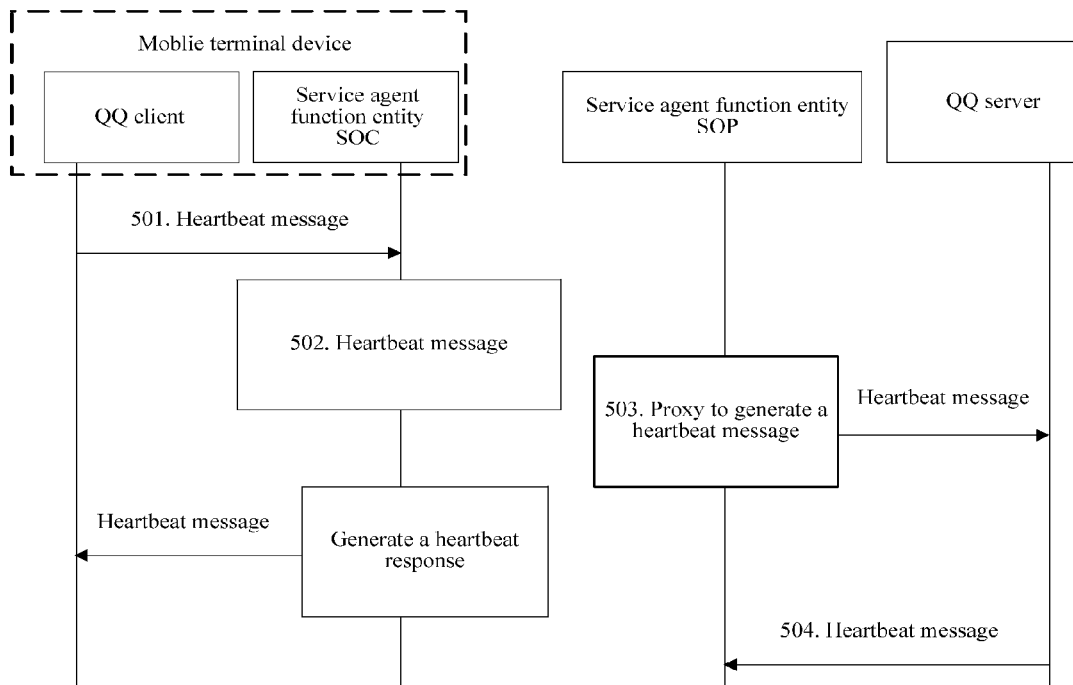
Moblie terminal device

QQ client

Service agent function entity SOC

Service agent function entity SOP

QQ server

501. Heartbeat message

502. Heartbeat message

503. Proxy to generate a heartbeat message

Heartbeat message

Heartbeat message

Generate a heartbeat response

504. Heartbeat message